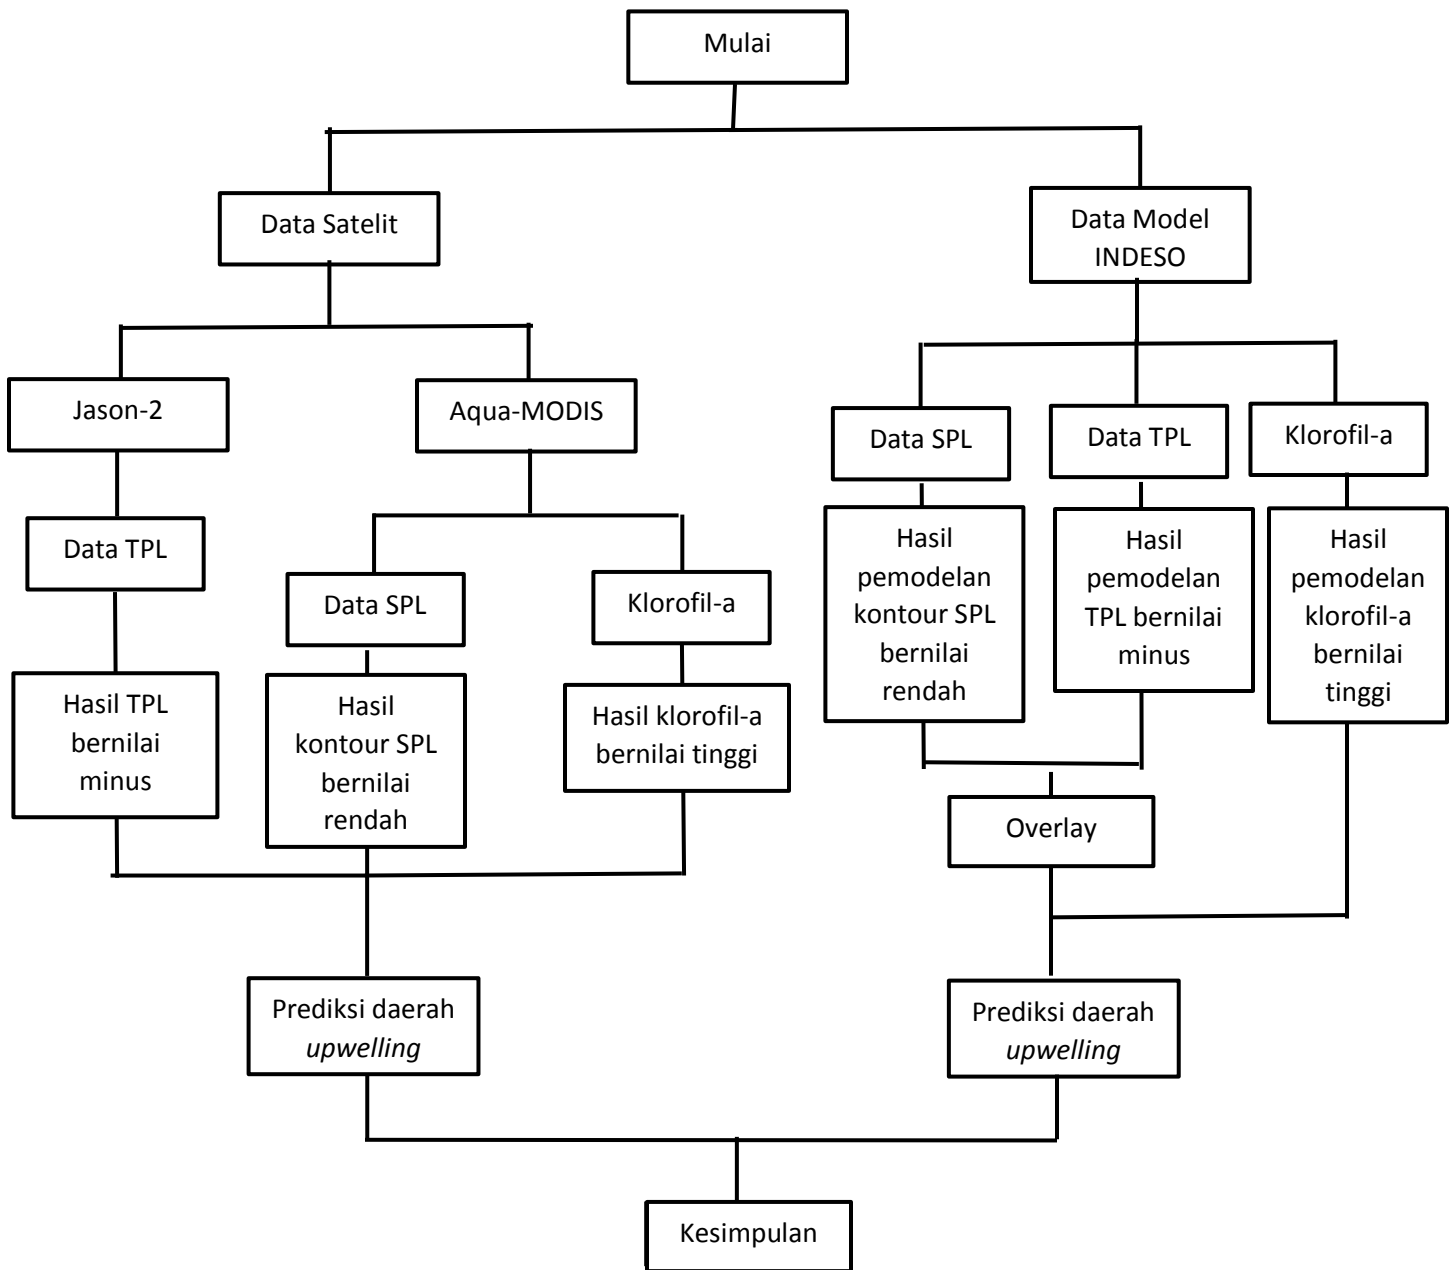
Mulai

Data Satelit

Data Model INDESO

Jason-2

Aqua-MODIS

Data SPL

Data TPL

Klorofil-a

Data TPL

Data SPL

Klorofil-a

Hasil pemodelan kontour SPL bernilai rendah

Hasil pemodelan TPL bernilai minus

Hasil pemodelan klorofil-a bernilai tinggi

Hasil TPL bernilai minus

Hasil kontour SPL bernilai rendah

Hasil klorofil-a bernilai tinggi

Overlay

Prediksi daerah *upwelling*

Prediksi daerah *upwelling*

Kesimpulan